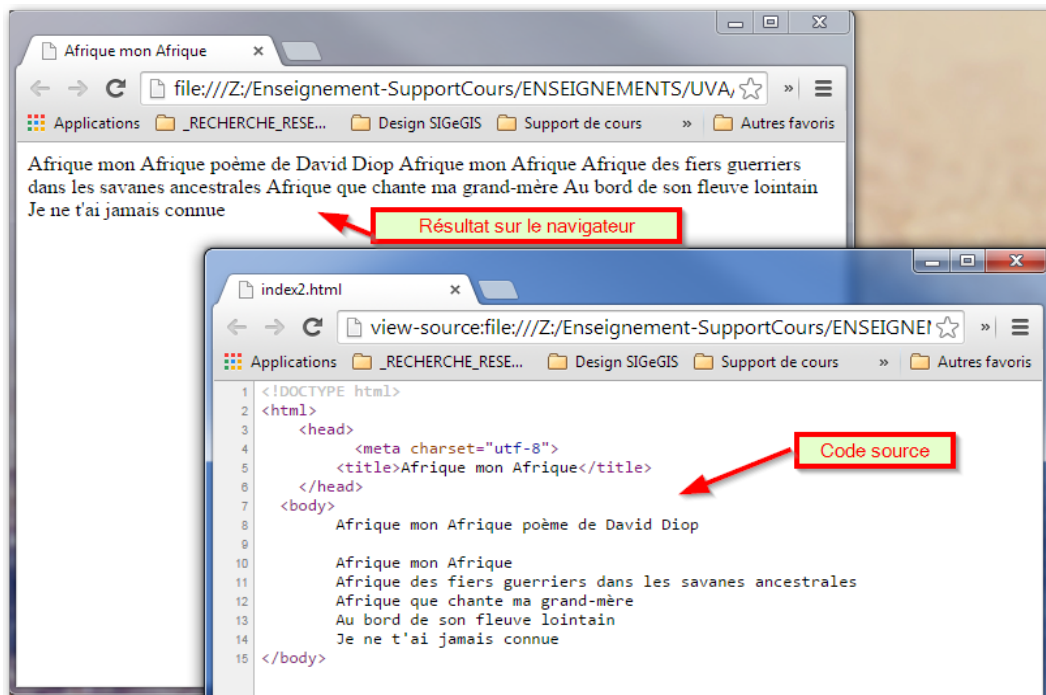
Afrique mon Afrique ×

file:///Z:/Enseignement-SupportCours/ENSEIGNEMENTS/UVA/

Applications _RECHERCHE_RESE... Design SIGeGIS Support de cours » Autres favoris

Afrique mon Afrique poème de David Diop Afrique mon Afrique Afrique des fiers guerriers dans les savanes ancestrales Afrique que chante ma grand-mère Au bord de son fleuve lointain Je ne t'ai jamais connue

Résultat sur le navigateur

index2.html ×

view-source:file:///Z:/Enseignement-SupportCours/ENSEIGNEI

Applications _RECHERCHE_RESE... Design SIGeGIS Support de cours » Autres favoris

Code source

1 <!DOCTYPE html>
2 <html>
3 <head>
4 <meta charset="utf-8">
5 <title>Afrique mon Afrique</title>
6 </head>
7 <body>
8 Afrique mon Afrique poème de David Diop
9
10 Afrique mon Afrique
11 Afrique des fiers guerriers dans les savanes ancestrales
12 Afrique que chante ma grand-mère
13 Au bord de son fleuve lointain
14 Je ne t'ai jamais connue
15 </body>